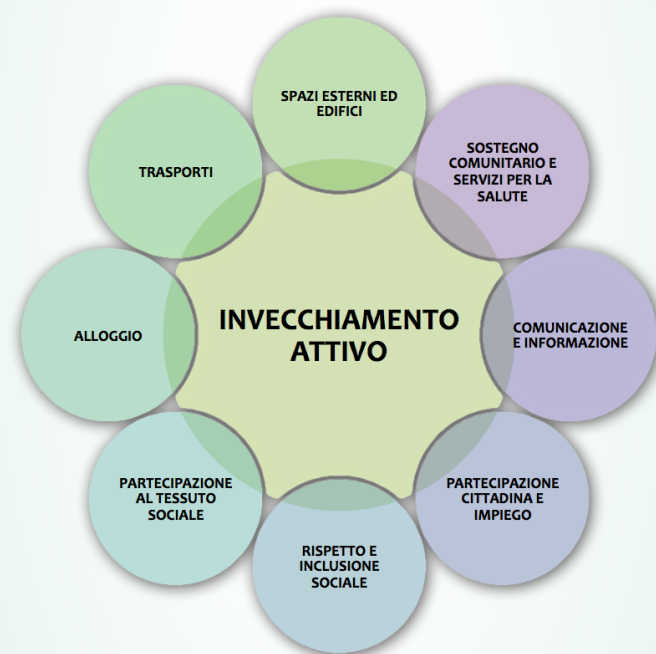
SPAZI ESTERNI ED EDIFICI

SOSTEGNO COMUNITARIO E SERVIZI PER LA SALUTE

TRASPORTI

INVECCHIAMENTO ATTIVO

ALLOGGIO

COMUNICAZIONE E INFORMAZIONE

PARTECIPAZIONE AL TESSUTO SOCIALE

PARTECIPAZIONE CITTADINA E IMPIEGO

RISPETTO E INCLUSIONE SOCIALE